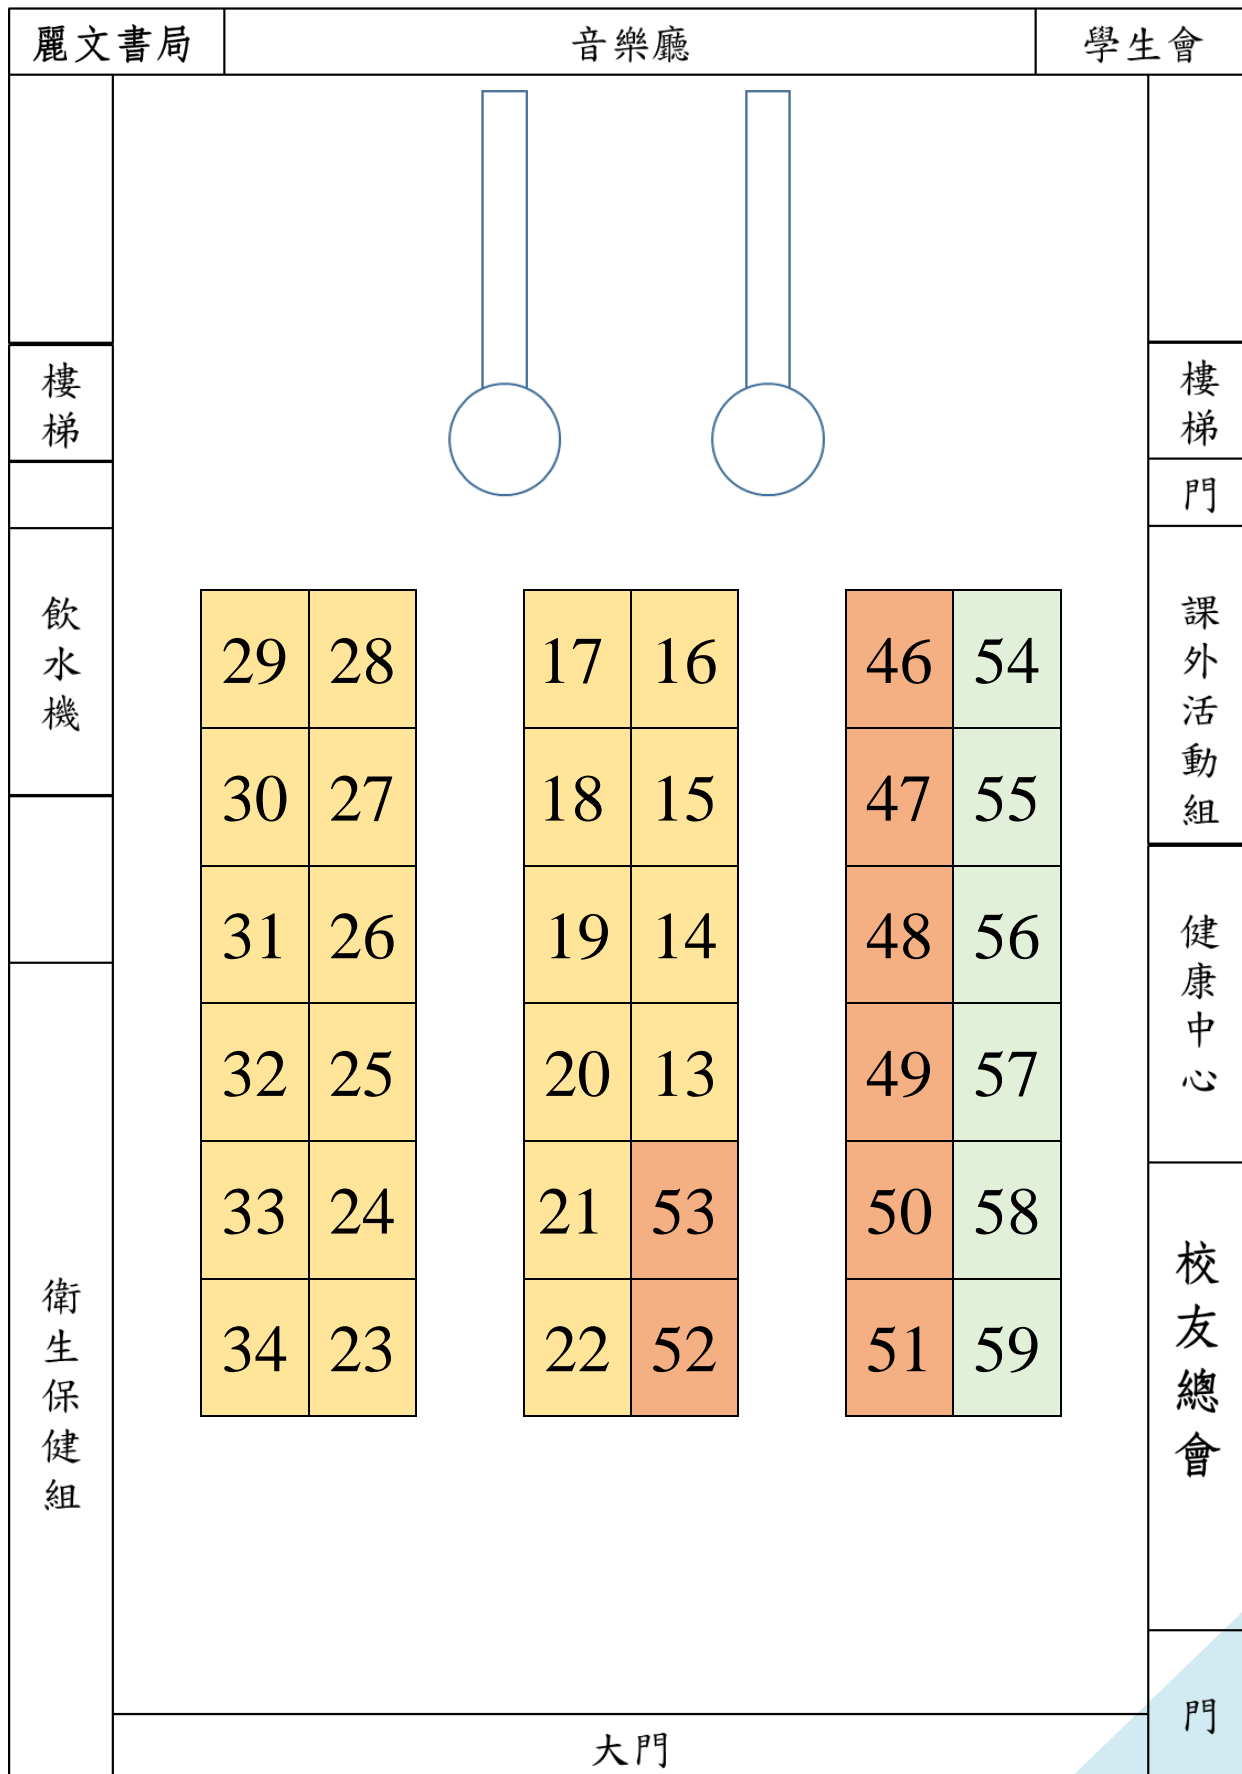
麗文書局 音樂廳 學生會

樓梯

飲水機

衛生保健組

樓梯

門

課外活動組

健康中心

校友總會

門

| 29 | 28 |
|---|---|
| 30 | 27 |
| 31 | 26 |
| 32 | 25 |
| 33 | 24 |
| 34 | 23 |

| 17 | 16 |
|---|---|
| 18 | 15 |
| 19 | 14 |
| 20 | 13 |
| 21 | 53 |
| 22 | 52 |

| 46 | 54 |
|---|---|
| 47 | 55 |
| 48 | 56 |
| 49 | 57 |
| 50 | 58 |
| 51 | 59 |

大門